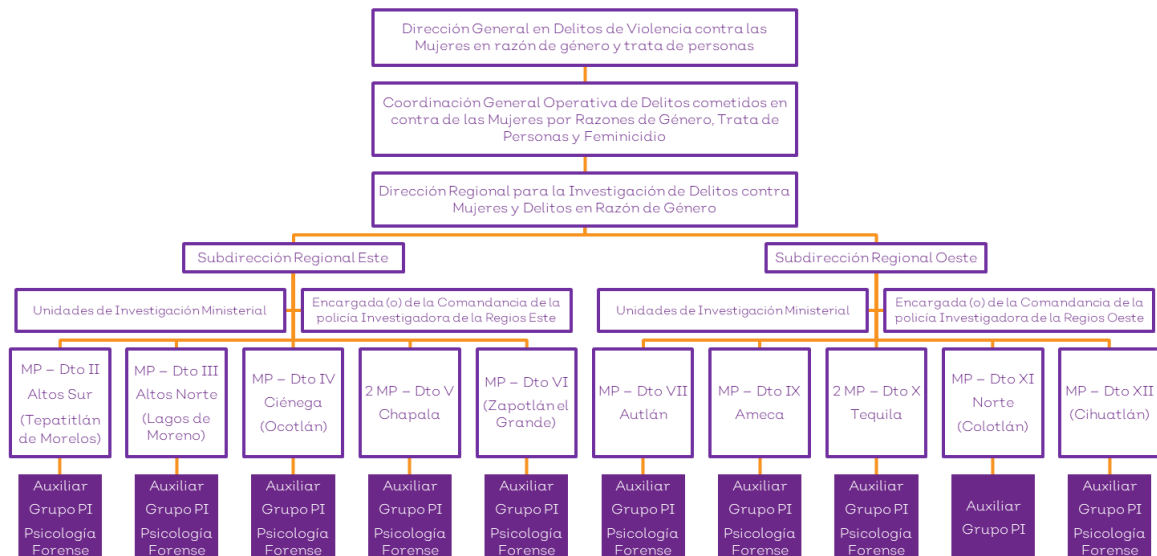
Dirección General en Delitos de Violencia contra las Mujeres en razón de género y trata de personas

Coordinación General Operativa de Delitos cometidos en contra de las Mujeres por Razones de Género, Trata de Personas y Feminicidio

Dirección Regional para la Investigación de Delitos contra Mujeres y Delitos en Razón de Género

Subdirección Regional Este

Subdirección Regional Oeste

Unidades de Investigación Ministerial

Encargada (o) de la Comandancia de la policía Investigadora de la Regios Este

Unidades de Investigación Ministerial

Encargada (o) de la Comandancia de la policía Investigadora de la Regios Oeste

MP – Dto II Altos Sur (Tepatitlán de Morelos)

MP – Dto III Altos Norte (Lagos de Moreno)

MP – Dto IV Ciénega (Ocotlán)

2 MP – Dto V Chapala

MP – Dto VI (Zapotlán el Grande)

MP – Dto VII Autlán

MP – Dto IX Ameca

2 MP – Dto X Tequila

MP – Dto XI Norte (Colotlán)

MP – Dto XII (Cihuatlán)

Auxiliar Grupo PI Psicología Forense

Auxiliar Grupo PI Psicología Forense

Auxiliar Grupo PI Psicología Forense

Auxiliar Grupo PI Psicología Forense

Auxiliar Grupo PI Psicología Forense

Auxiliar Grupo PI Psicología Forense

Auxiliar Grupo PI Psicología Forense

Auxiliar Grupo PI Psicología Forense

Auxiliar Grupo PI

Auxiliar Grupo PI Psicología Forense